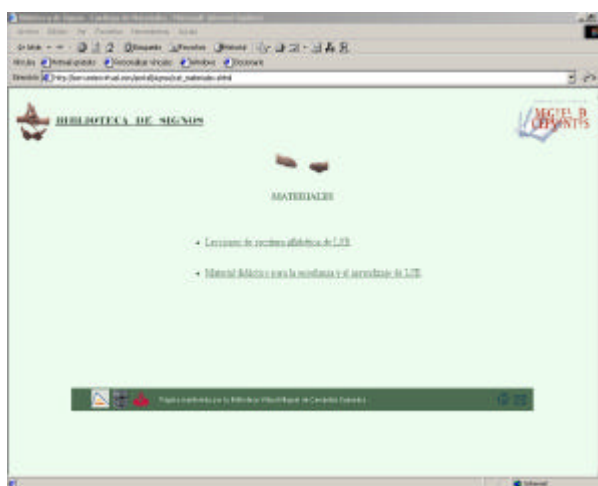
BIBLIOTECA DE SIGNOS

MIGUEL DE CERVANTES

MATERIALES

• Lecciones de escritura alfabética de LSE

• Material didáctico para la enseñanza y el aprendizaje de LSE

Página realizada por la Biblioteca Virtual Miguel de Cervantes Saavedra